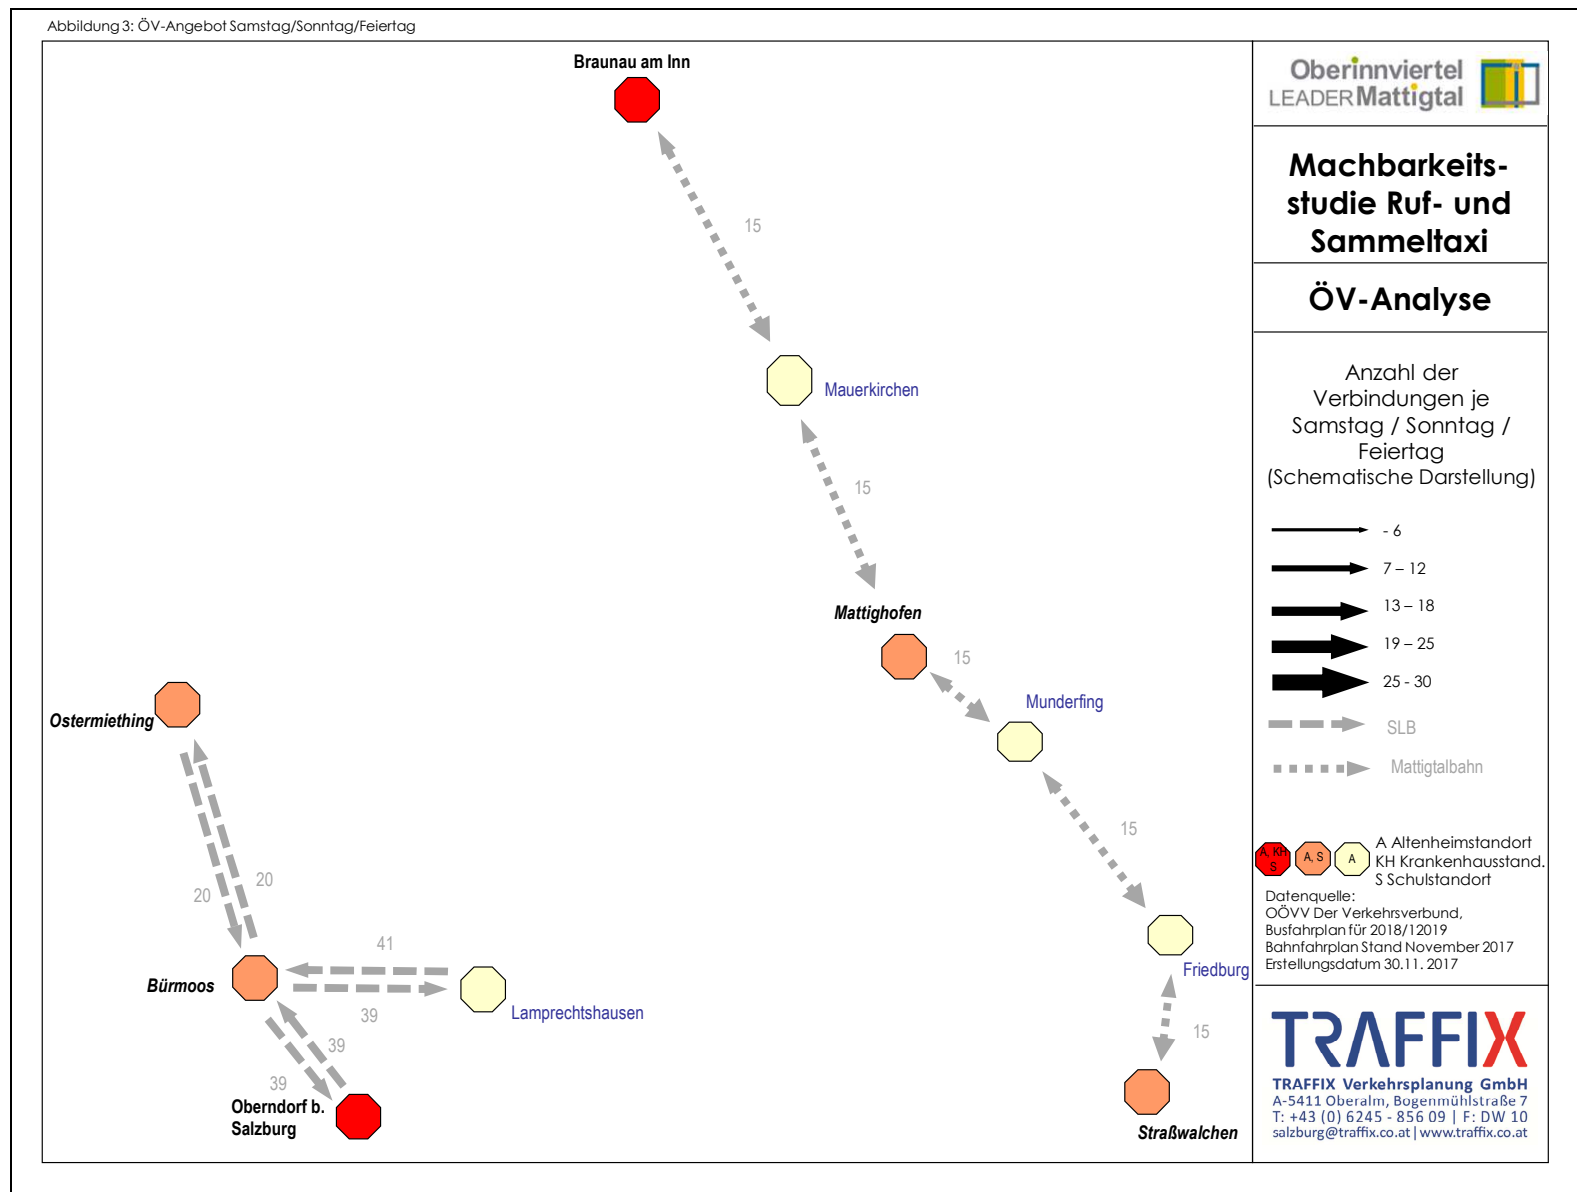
Abbildung 3: ÖV-Angebot Samstag/Sonntag/Feiertag

Braunau am Inn

15

Mauerkirchen

15

Mattighofen

15

Munderfing

15

Friedburg

15

Straßwalchen

Ostermiething

20

20

Bürmoos

41

39

Lamprechtshausen

39

39

Oberndorf b. Salzburg

Oberinnviertel LEADER Mattigtal

Machbarkeitsstudie Ruf- und Sammeltaxi

ÖV-Analyse

Anzahl der Verbindungen je Samstag / Sonntag / Feiertag (Schematische Darstellung)

- 6

7 – 12

13 – 18

19 – 25

25 - 30

SLB

Mattigtalbahn

A, KH, S

A, S

A

A Altenheimstandort
KH Krankenhausstand.
S Schulstandort

Datenquelle:
OÖVV Der Verkehrsverbund, Busfahrplan für 2018/12019
Bahnfahrplan Stand November 2017
Erstellungsdatum 30.11. 2017

TRAFFIX
TRAFFIX Verkehrsplanung GmbH
A-5411 Oberalm, Bogenmühlstraße 7
T: +43 (0) 6245 - 856 09 | F: DW 10
salzburg@traffix.co.at | www.traffix.co.at